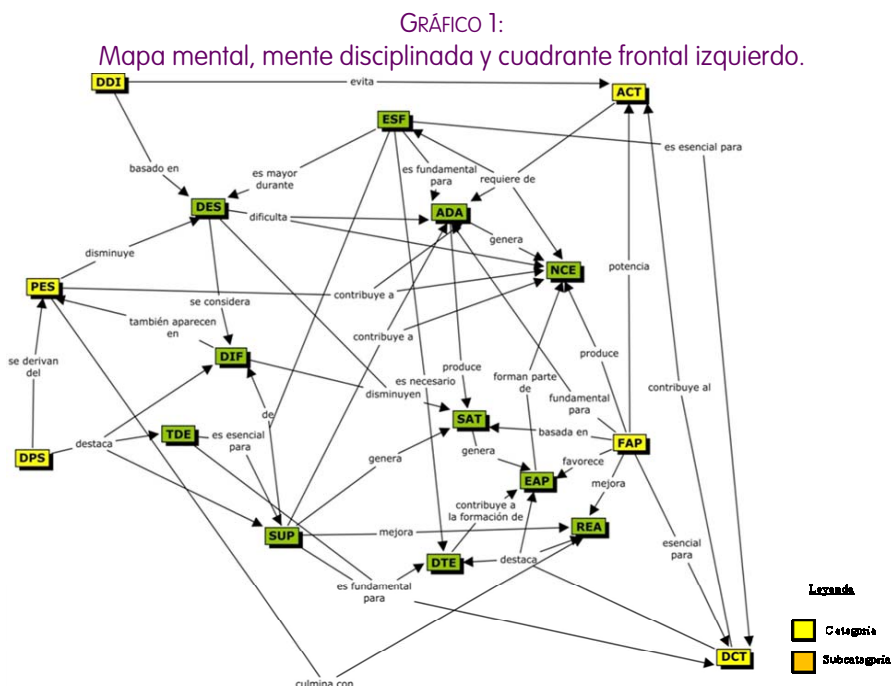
GRÁFICO 1:
Mapa mental, mente disciplinada y cuadrante frontal izquierdo.

DDI
evita
ACT
ESF
es esencial para
basado en
es mayor durante
es fundamental para
requiere de
DES
dificulta
ADA
genera
disminuye
NCE
potencia
PES
contribuye a
se considera
también aparecen en
contribuye a
se derivan del
DIF
produce
forman parte de
produce
es necesario
disminuyen
fundamental para
contribuye al
de
SAT
DPS
destaca
TDE
es esencial para
basada en
FAP
genera
genera
favorece
EAP
mejora
contribuye a la formación de
SUP
mejora
REA
esencial para
DTE
destaca
es fundamental para
Leyenda
Categoría
DCT
Subcategoría
culmina con